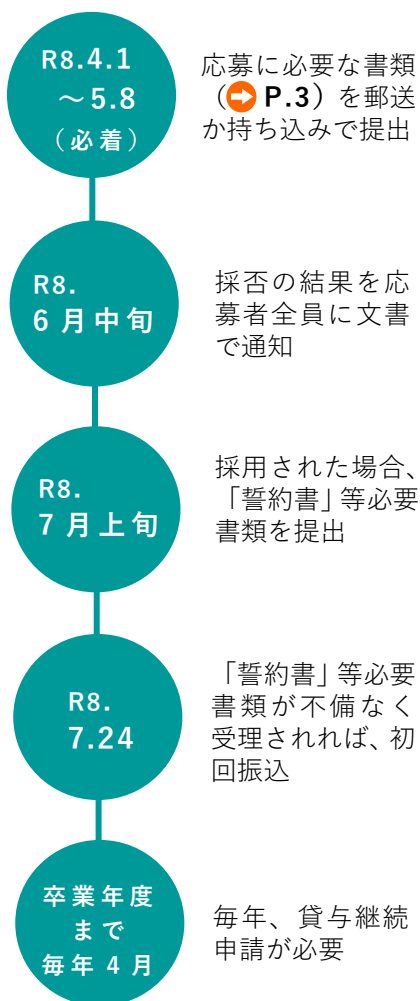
R8.4.1
～5.8
（必着）

応募に必要な書類（➡ P.3）を郵送か持ち込みで提出

R8.
6月中旬

採否の結果を応募者全員に文書で通知

R8.
7月上旬

採用された場合、「誓約書」等必要書類を提出

R8.
7.24

「誓約書」等必要書類が不備なく受理されれば、初回振込

卒業年度まで
毎年4月

毎年、貸与継続申請が必要